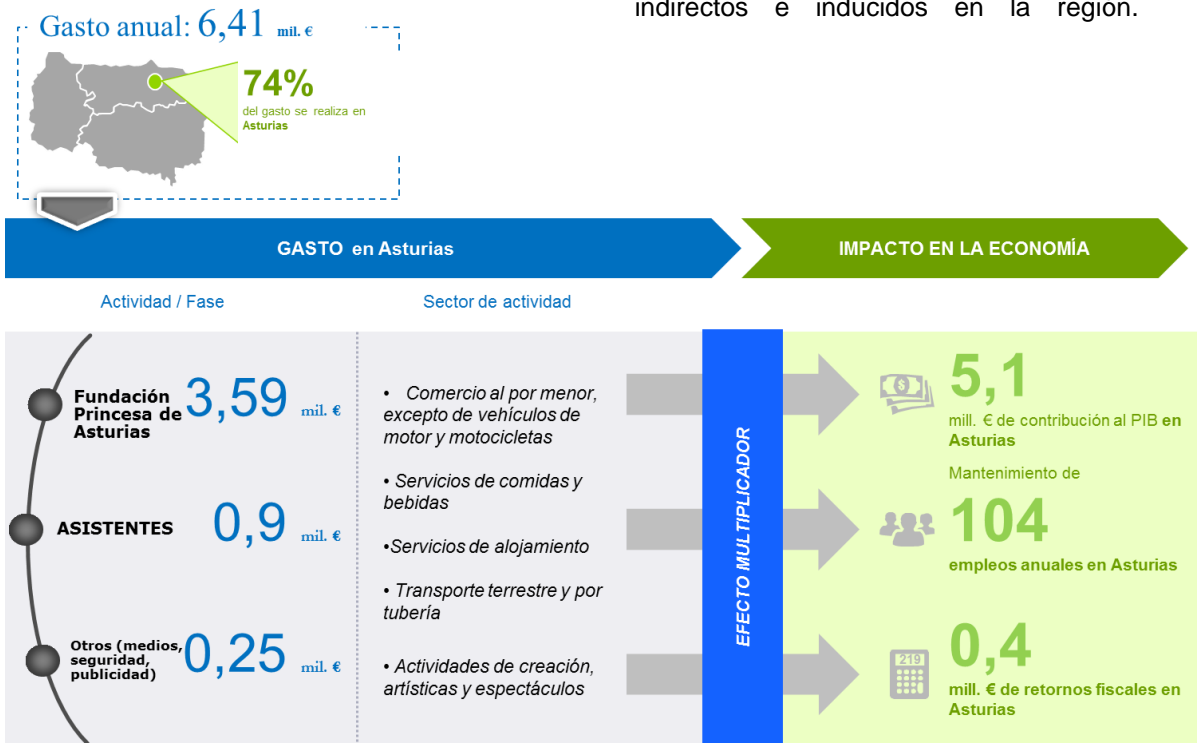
Gasto anual: 6,41 mil. €

indirectos e inducidos en la región.

74%
del gasto se realiza en Asturias

GASTO en Asturias

IMPACTO EN LA ECONOMÍA

Actividad / Fase

Sector de actividad

Fundación Princesa de Asturias 3,59 mil. €

ASISTENTES 0,9 mil. €

Otros (medios, seguridad, publicidad) 0,25 mil. €

• Comercio al por menor, excepto de vehículos de motor y motocicletas

• Servicios de comidas y bebidas

•Servicios de alojamiento

• Transporte terrestre y por tubería

• Actividades de creación, artísticas y espectáculos

EFECTO MULTIPLICADOR

5,1
mill. € de contribución al PIB en Asturias

Mantenimiento de
104
empleos anuales en Asturias

219

0,4
mill. € de retornos fiscales en Asturias